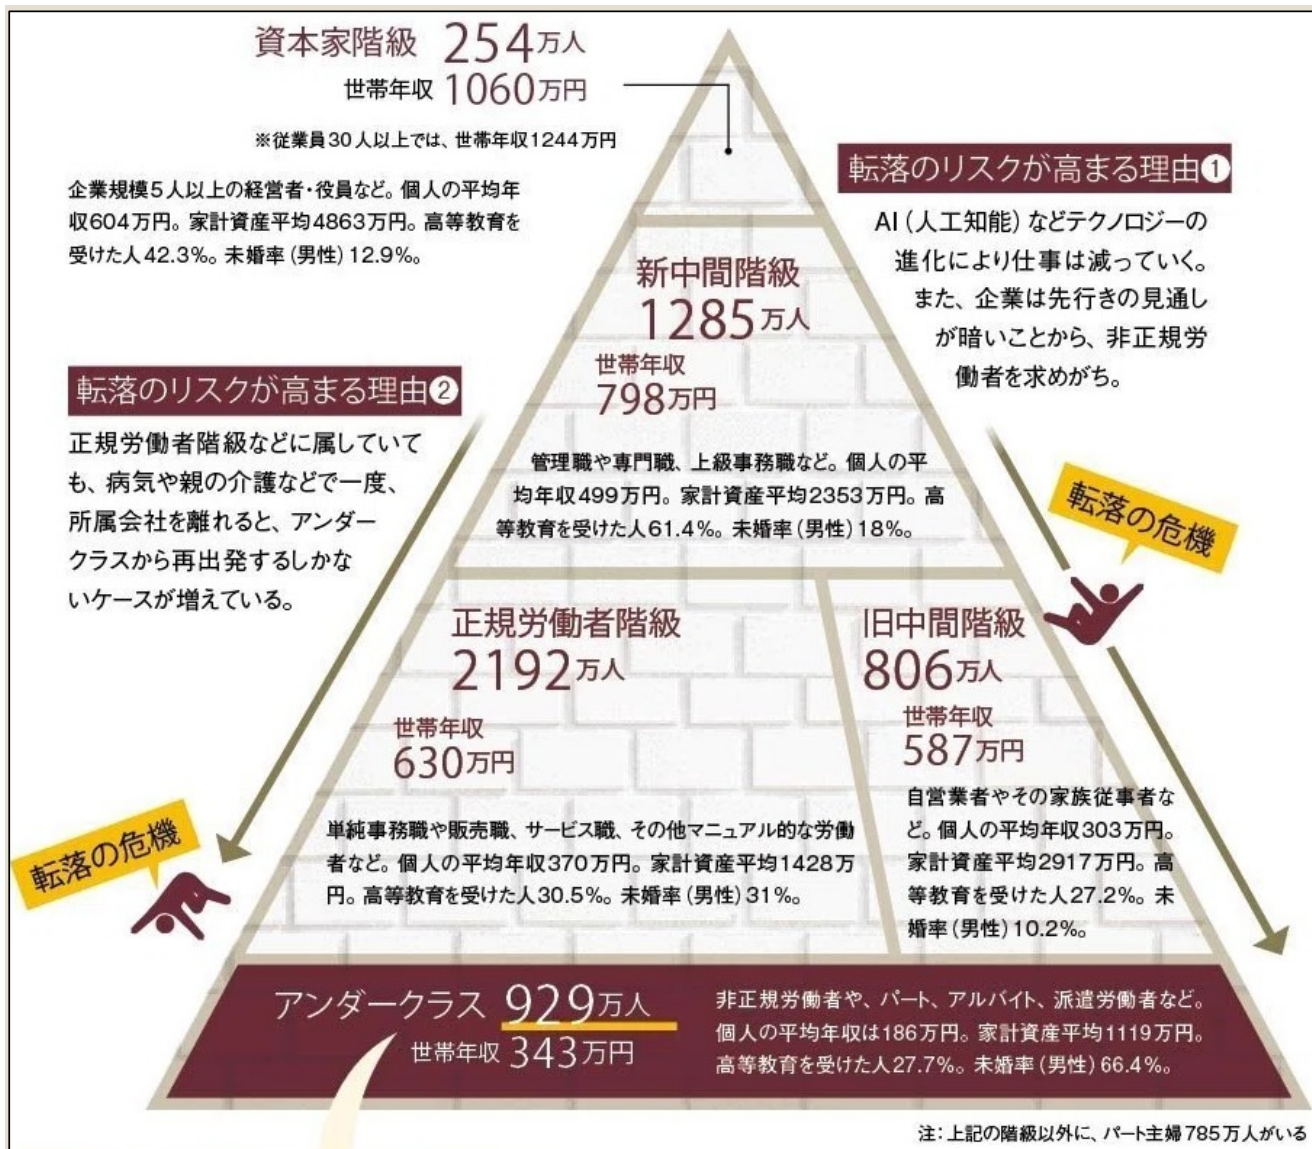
資本家階級 254万人
世帯年収 1060万円
※従業員30人以上では、世帯年収1244万円

企業規模5人以上の経営者・役員など。個人の平均年収604万円。家計資産平均4863万円。高等教育を受けた人42.3%。未婚率（男性）12.9%。

転落のリスクが高まる理由❶
AI（人工知能）などテクノロジーの進化により仕事は減っていく。また、企業は先行きの見通しが暗いことから、非正規労働者を求めがち。

新中間階級
1285万人
世帯年収
798万円
管理職や専門職、上級事務職など。個人の平均年収499万円。家計資産平均2353万円。高等教育を受けた人61.4%。未婚率（男性）18%。

転落のリスクが高まる理由❷
正規労働者階級などに属していても、病気や親の介護などで一度、所属会社を離れると、アンダークラスから再出発するしかないケースが増えている。

転落の危機

正規労働者階級
2192万人
世帯年収
630万円
単純事務職や販売職、サービス職、その他マニュアル的な労働者など。個人の平均年収370万円。家計資産平均1428万円。高等教育を受けた人30.5%。未婚率（男性）31%。

旧中間階級
806万人
世帯年収
587万円
自営業者やその家族従事者など。個人の平均年収303万円。家計資産平均2917万円。高等教育を受けた人27.2%。未婚率（男性）10.2%。

転落の危機

アンダークラス 929万人
世帯年収 343万円
非正規労働者や、パート、アルバイト、派遣労働者など。個人の平均年収は186万円。家計資産平均1119万円。高等教育を受けた人27.7%。未婚率（男性）66.4%。

注：上記の階級以外に、パート主婦785万人がいる